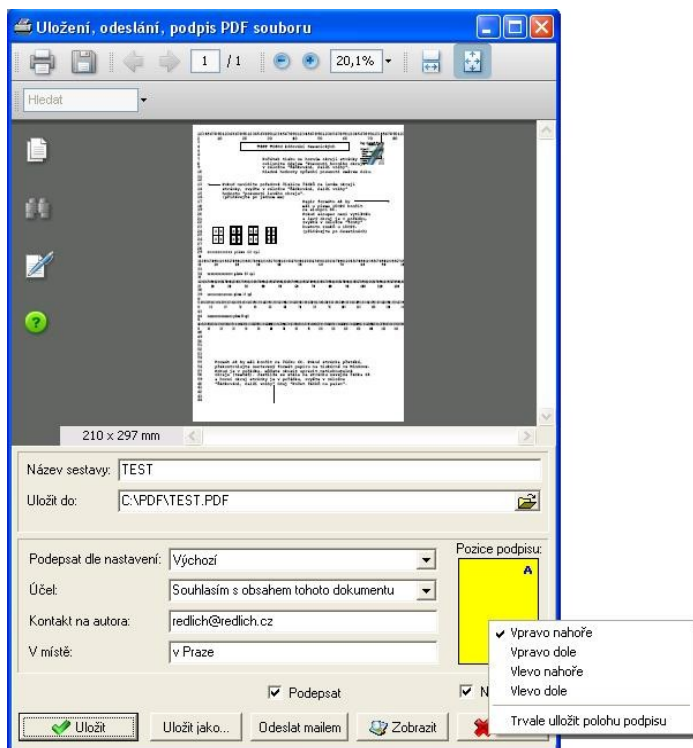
Uložení, odeslání, podpis PDF souboru

1 / 1

20,1%

Hledat

210 x 297 mm

Název sestavy: TEST

Uložit do: C:\PDF\TEST.PDF

Podepsat dle nastavení: Výchozí

Účel: Souhlasím s obsahem tohoto dokumentu

Kontakt na autora: redlich@redlich.cz

V místě: v Praze

Pozice podpisu:

A

Vpravo nahoře
Vpravo dole
Vlevo nahoře
Vlevo dole
Trvale uložit polohu podpisu

Podepsat

N

Uložit
Uložit jako...
Odeslat mailem
Zobrazit